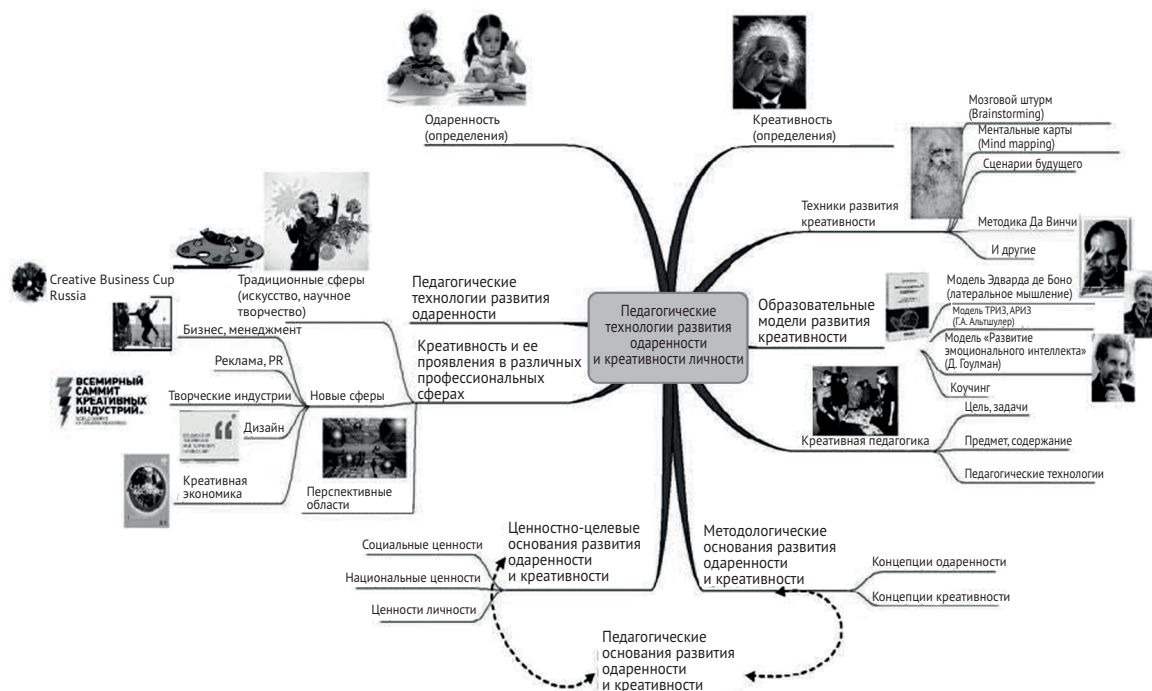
Педагогические технологии развития одаренности и креативности личности

Одаренность (определения)

Креативность (определения)

Техники развития креативности
Мозговой штурм (Brainstorming)
Ментальные карты (Mind mapping)
Сценарии будущего
Методика Да Винчи
И другие

Образовательные модели развития креативности
Модель Эдварда де Боно (латеральное мышление)
Модель ТРИЗ, АРИЗ (Г.А. Альтшулер)
Модель «Развитие эмоционального интеллекта» (Д. Гоулман)
Коучинг

Креативная педагогика
Цель, задачи
Предмет, содержание
Педагогические технологии

Методологические основания развития одаренности и креативности
Концепции одаренности
Концепции креативности

Педагогические основания развития одаренности и креативности

Ценностно-целевые основания развития одаренности и креативности
Социальные ценности
Национальные ценности
Ценности личности

Педагогические технологии развития одаренности

Креативность и ее проявления в различных профессиональных сферах
Традиционные сферы (искусство, научное творчество)
Новые сферы
Бизнес, менеджмент
Реклама, PR
Творческие индустрии
Дизайн
Креативная экономика
Перспективные области

Creative Business Cup Russia

ВСЕМИРНЫЙ САММИТ КРЕАТИВНЫХ ИНДУСТРИЙ.